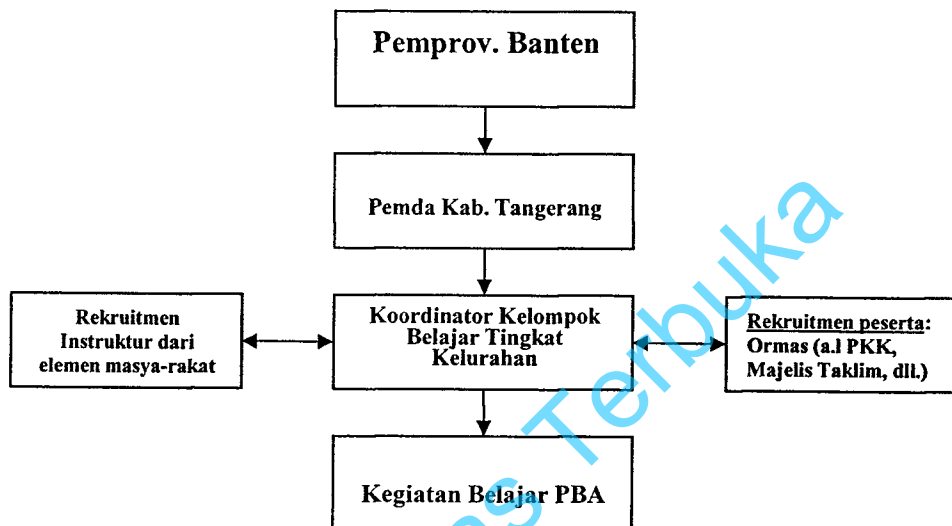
Pemprov. Banten

Pemda Kab. Tangerang

Rekruitmen Instruktur dari elemen masya-rakat

Koordinator Kelompok Belajar Tingkat Kelurahan

Rekruitmen peserta: Ormas (a.l PKK, Majelis Taklim, dll.)

Kegiatan Belajar PBA

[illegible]s Terbuka